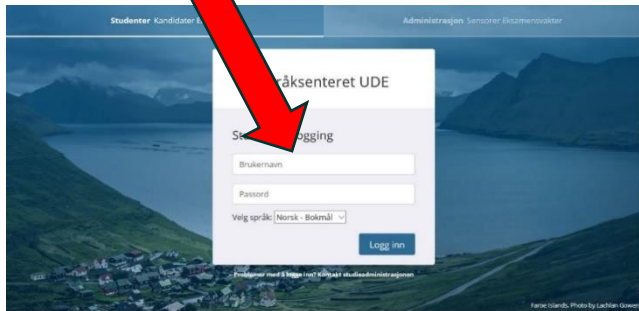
Studenter Kandidater E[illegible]

Administrasjon Sensorer Eksamensvakter

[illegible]råksenteret UDE

St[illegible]ogging

Brukernavn

Passord

Velg språk: Norsk - Bokmål

Logg inn

Problemer med å logge inn? Kontakt studieadministrasjonen

Faroe Islands. Photo by Lachlan Gowen